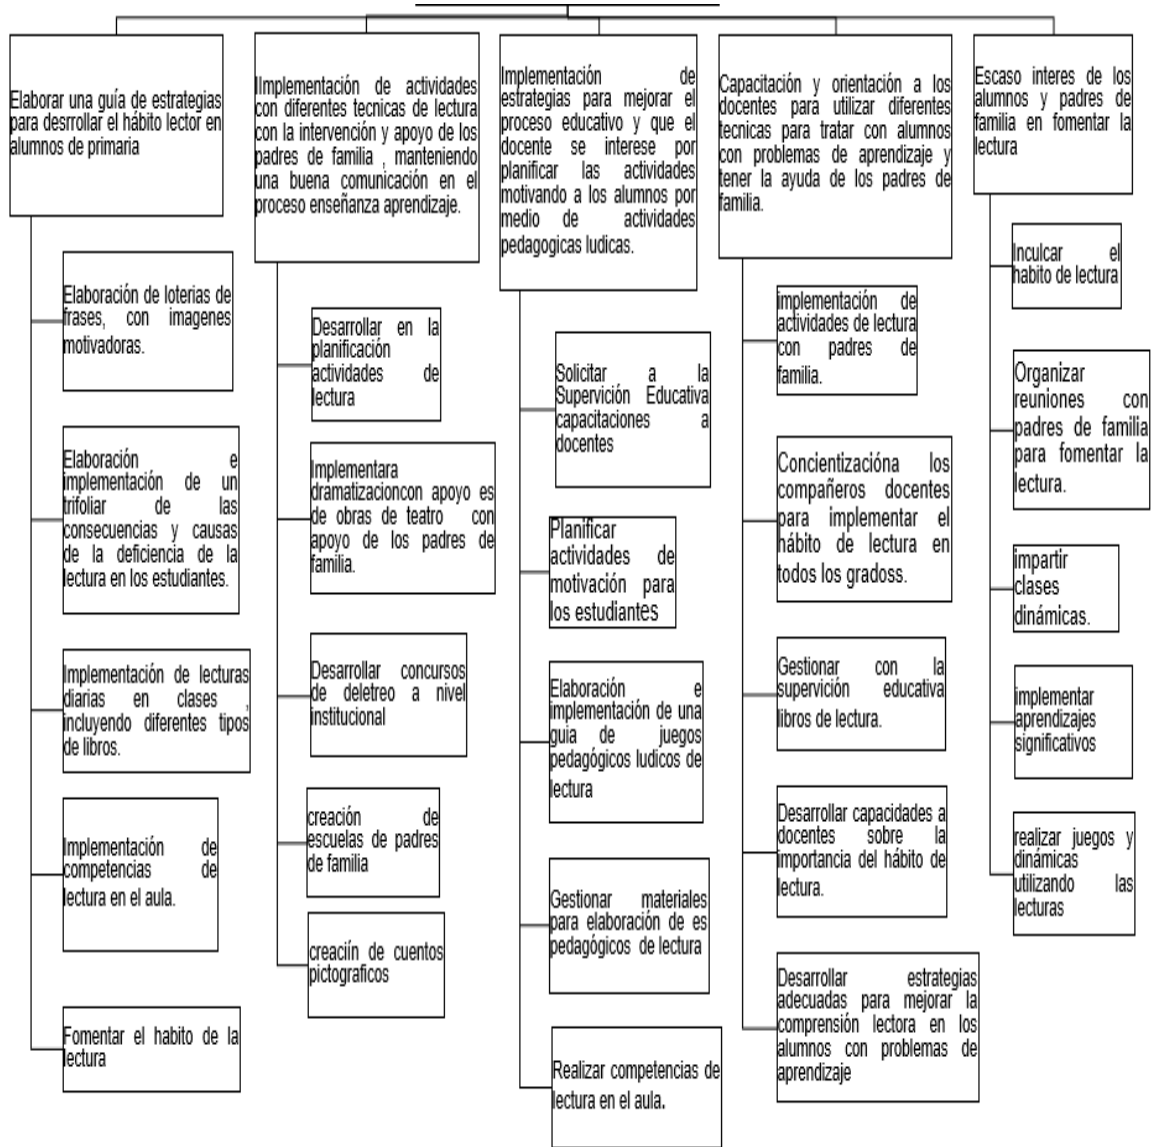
Elaborar una guía de estrategias para desrrollar el hábito lector en alumnos de primaria

Elaboración de loterias de frases, con imagenes motivadoras.

Elaboración e implementación de un trifoliar de las consecuencias y causas de la deficiencia de la lectura en los estudiantes.

Implementación de lecturas diarias en clases , incluyendo diferentes tipos de libros.

Implementación de competencias de lectura en el aula.

Fomentar el habito de la lectura

Implementación de actividades con diferentes tecnicas de lectura con la intervención y apoyo de los padres de familia , manteniendo una buena comunicación en el proceso enseñanza aprendizaje.

Desarrollar en la planificación actividades de lectura

Implementara dramatizacioncon apoyo es de obras de teatro con apoyo de los padres de familia.

Desarrollar concursos de deletreo a nivel institucional

creación de escuelas de padres de familia

creaciín de cuentos pictograficos

Implementación de estrategias para mejorar el proceso educativo y que el docente se interese por planificar las actividades motivando a los alumnos por medio de actividades pedagogicas ludicas.

Solicitar a la Supervición Educativa capacitaciones a docentes

Planificar actividades de motivación para los estudiantes

Elaboración e implementación de una guia de juegos pedagógicos ludicos de lectura

Gestionar materiales para elaboración de es pedagógicos de lectura

Realizar competencias de lectura en el aula.

Capacitación y orientación a los docentes para utilizar diferentes tecnicas para tratar con alumnos con problemas de aprendizaje y tener la ayuda de los padres de familia.

implementación de actividades de lectura con padres de familia.

Concientizacióna los compañeros docentes para implementar el hábito de lectura en todos los gradoss.

Gestionar con la supervición educativa libros de lectura.

Desarrollar capacidades a docentes sobre la importancia del hábito de lectura.

Desarrollar estrategias adecuadas para mejorar la comprensión lectora en los alumnos con problemas de aprendizaje

Escaso interes de los alumnos y padres de familia en fomentar la lectura

Inculcar el habito de lectura

Organizar reuniones con padres de familia para fomentar la lectura.

impartir clases dinámicas.

implementar aprendizajes significativos

realizar juegos y dinámicas utilizando las lecturas